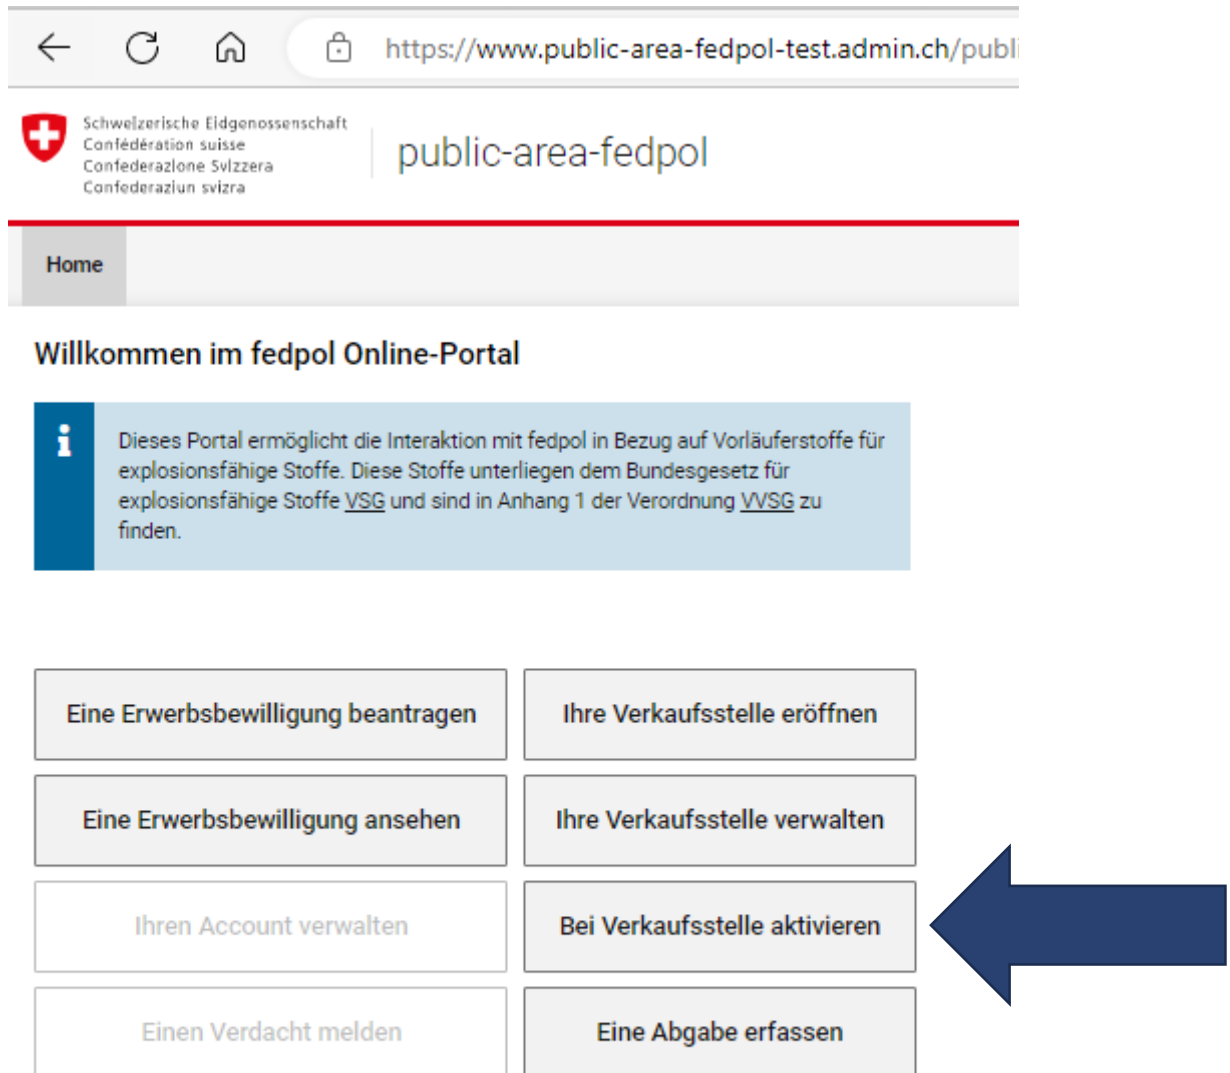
https://www.public-area-fedpol-test.admin.ch/publi

Schweizerische Eidgenossenschaft
Confédération suisse
Confederazione Svizzera
Confederaziun svizra

public-area-fedpol

Home

Willkommen im fedpol Online-Portal

Dieses Portal ermöglicht die Interaktion mit fedpol in Bezug auf Vorläuferstoffe für explosionsfähige Stoffe. Diese Stoffe unterliegen dem Bundesgesetz für explosionsfähige Stoffe VSG und sind in Anhang 1 der Verordnung VVSG zu finden.

Eine Erwerbsbewilligung beantragen

Ihre Verkaufsstelle eröffnen

Eine Erwerbsbewilligung ansehen

Ihre Verkaufsstelle verwalten

Ihren Account verwalten

Bei Verkaufsstelle aktivieren

Einen Verdacht melden

Eine Abgabe erfassen